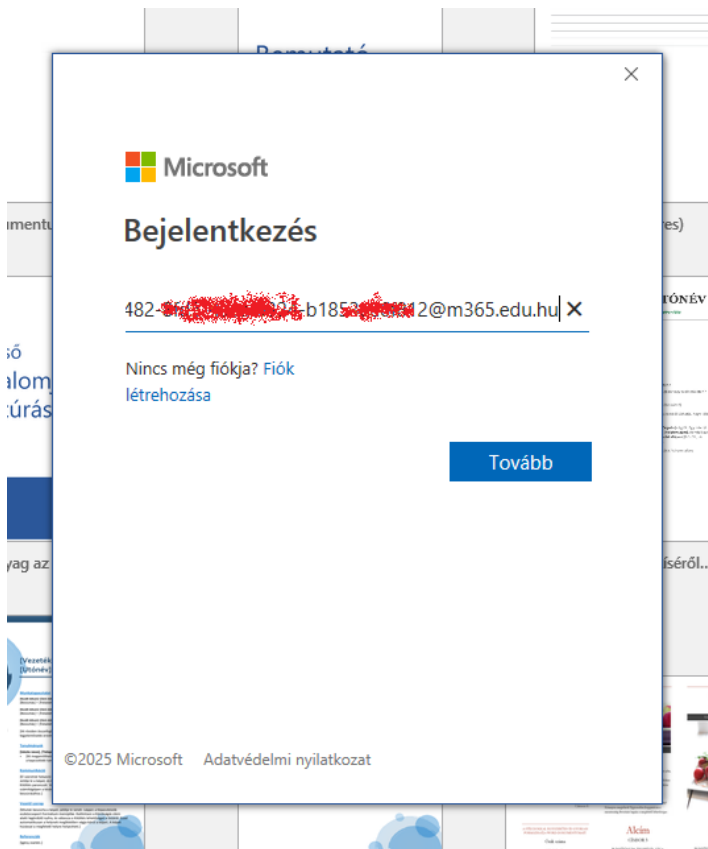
Bemutató

umentu

ső
alom
túrás

yag az

[Vezeték
[Utónév]

es)

TÓNÉV

íséről...

Microsoft

Bejelentkezés

482-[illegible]b185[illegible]2@m365.edu.hu ✕

Nincs még fiókja? Fiók létrehozása

Tovább

©2025 Microsoft Adatvédelmi nyilatkozat